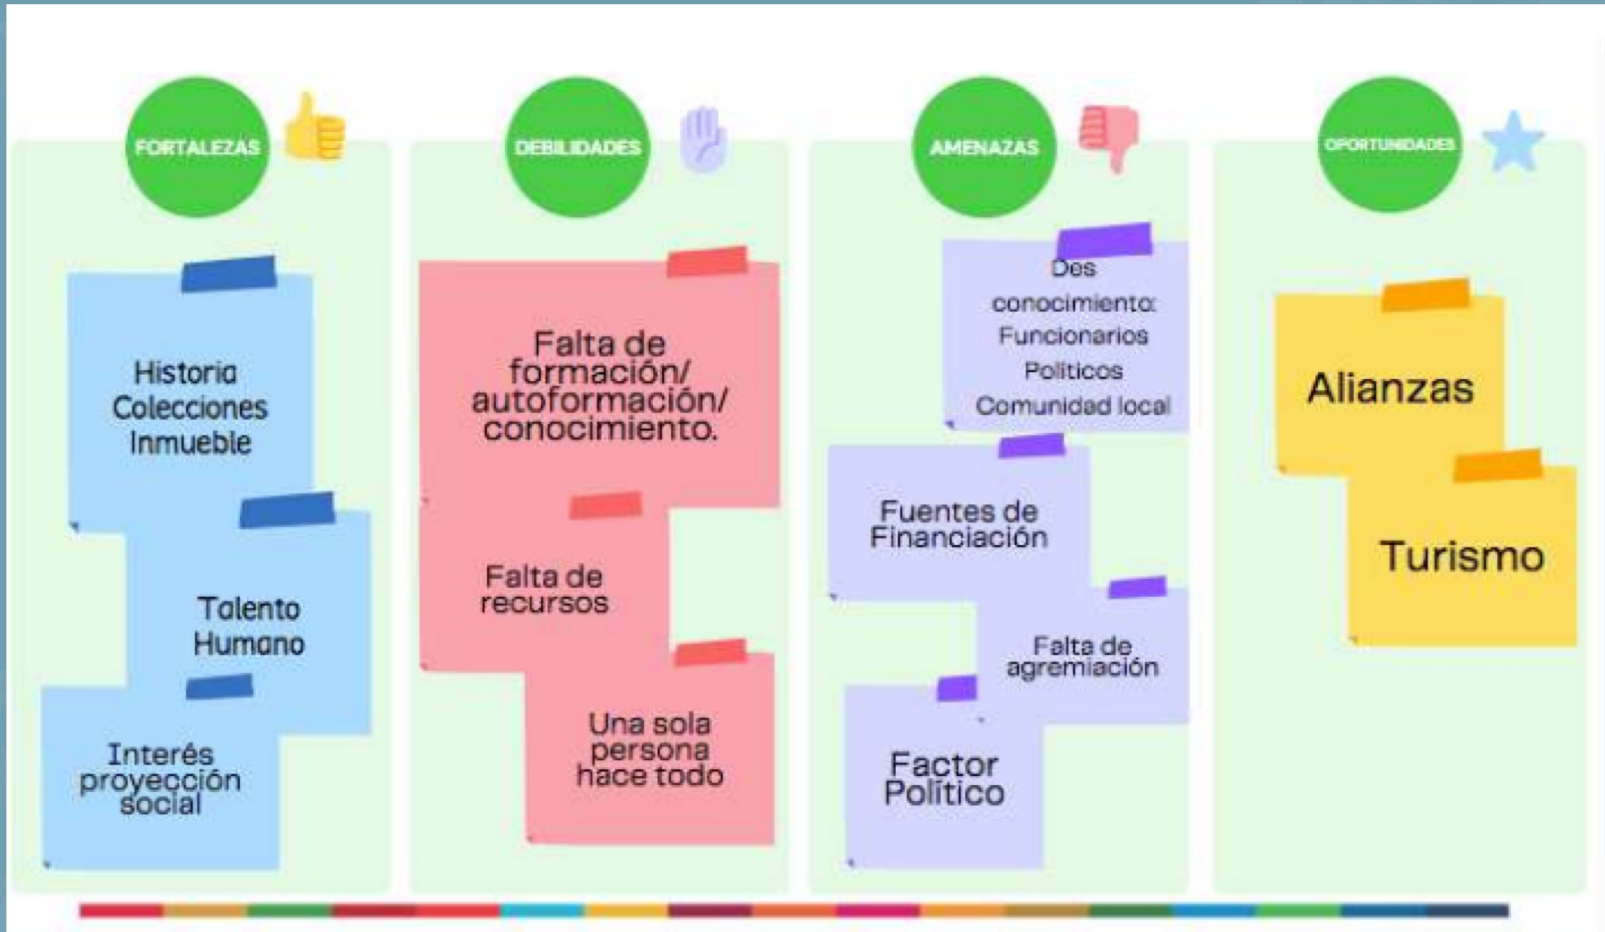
FORTALEZAS

Historia
Colecciones
Inmueble

Talento
Humano

Interés
proyección
social

DEBILIDADES

Falta de formación/ autoformación/ conocimiento.

Falta de recursos

Una sola persona hace todo

AMENAZAS

Des conocimiento: Funcionarios Politicos Comunidad local

Fuentes de Financiación

Falta de agremiación

Factor Político

OPORTUNIDADES

Alianzas

Turismo